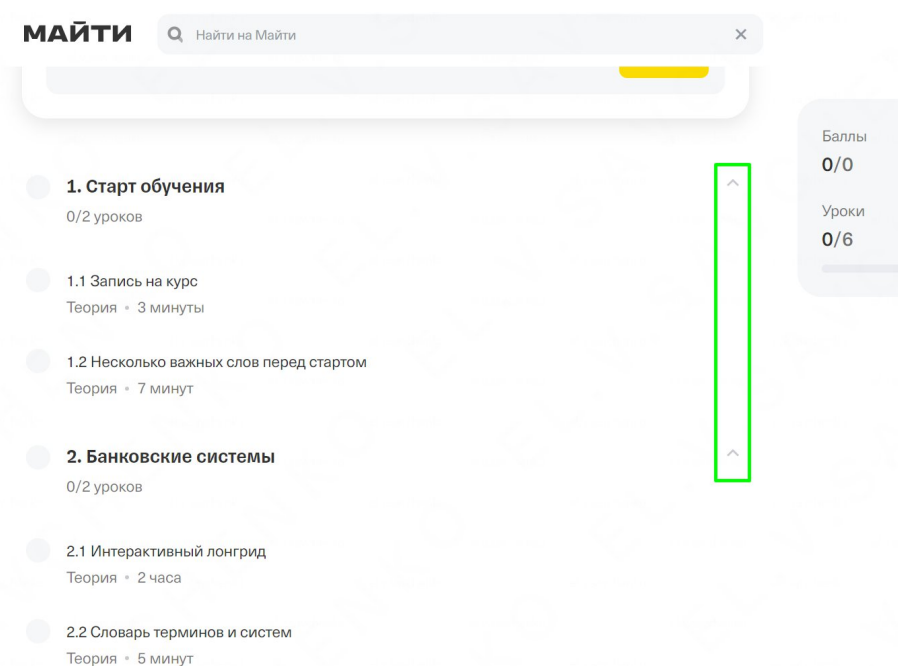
МАЙТИ

Найти на Майти

Баллы
0/0

Уроки
0/6

1. Старт обучения
0/2 уроков

1.1 Запись на курс
Теория • 3 минуты

1.2 Несколько важных слов перед стартом
Теория • 7 минут

2. Банковские системы
0/2 уроков

2.1 Интерактивный лонгрид
Теория • 2 часа

2.2 Словарь терминов и систем
Теория • 5 минут